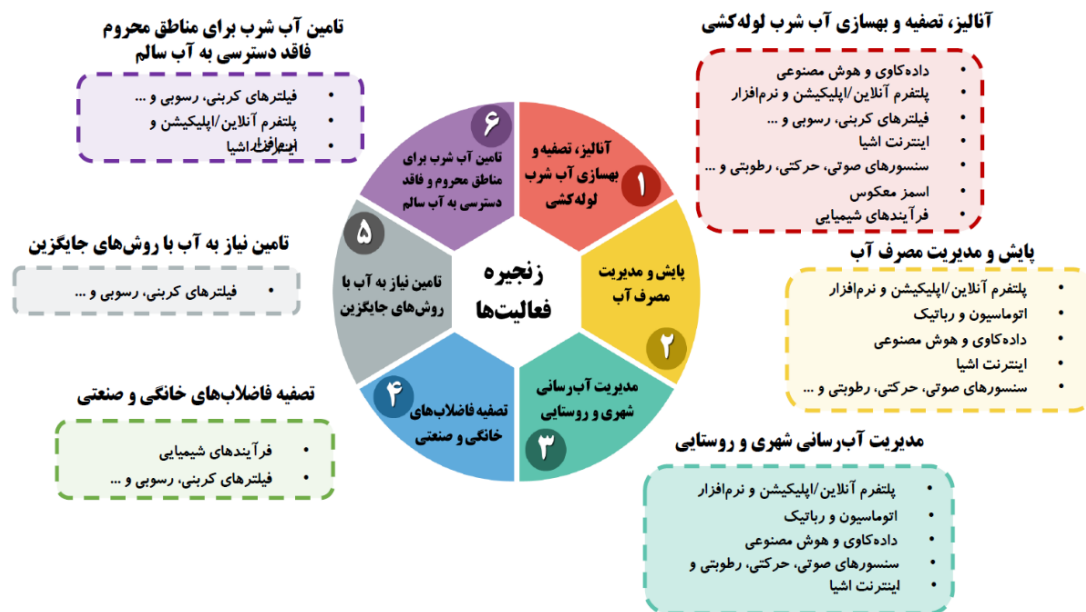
تامین آب شرب برای مناطق محروم فاقد دسترسی به آب سالم

- فیلترهای کربنی، رسوبی و ...
- پلتفرم آنلاین/اپلیکیشن و نرم‌افزار
- اینترنت اشیا

آنالیز، تصفیه و بهسازی آب شرب لوله‌کشی

- داده‌کاوی و هوش مصنوعی
- پلتفرم آنلاین/اپلیکیشن و نرم‌افزار
- فیلترهای کربنی، رسوبی و ...
- اینترنت اشیا
- سنسورهای صوتی، حرکتی، رطوبتی و ...
- اسمز معکوس
- فرآیندهای شیمیایی

۶
تامین آب شرب برای مناطق محروم و فاقد دسترسی به آب سالم

۱
آنالیز، تصفیه و بهسازی آب شرب لوله‌کشی

زنجیره فعالیت‌ها

۵
تامین نیاز به آب با روش‌های جایگزین

۲
پایش و مدیریت مصرف آب

۴
تصفیه فاضلاب‌های خانگی و صنعتی

۳
مدیریت آب‌رسانی شهری و روستایی

تامین نیاز به آب با روش‌های جایگزین

- فیلترهای کربنی، رسوبی و ...

پایش و مدیریت مصرف آب

- پلتفرم آنلاین/اپلیکیشن و نرم‌افزار
- اتوماسیون و رباتیک
- داده‌کاوی و هوش مصنوعی
- اینترنت اشیا
- سنسورهای صوتی، حرکتی، رطوبتی و ...

تصفیه فاضلاب‌های خانگی و صنعتی

- فرآیندهای شیمیایی
- فیلترهای کربنی، رسوبی و ...

مدیریت آب‌رسانی شهری و روستایی

- پلتفرم آنلاین/اپلیکیشن و نرم‌افزار
- اتوماسیون و رباتیک
- داده‌کاوی و هوش مصنوعی
- سنسورهای صوتی، حرکتی، رطوبتی و
- اینترنت اشیا